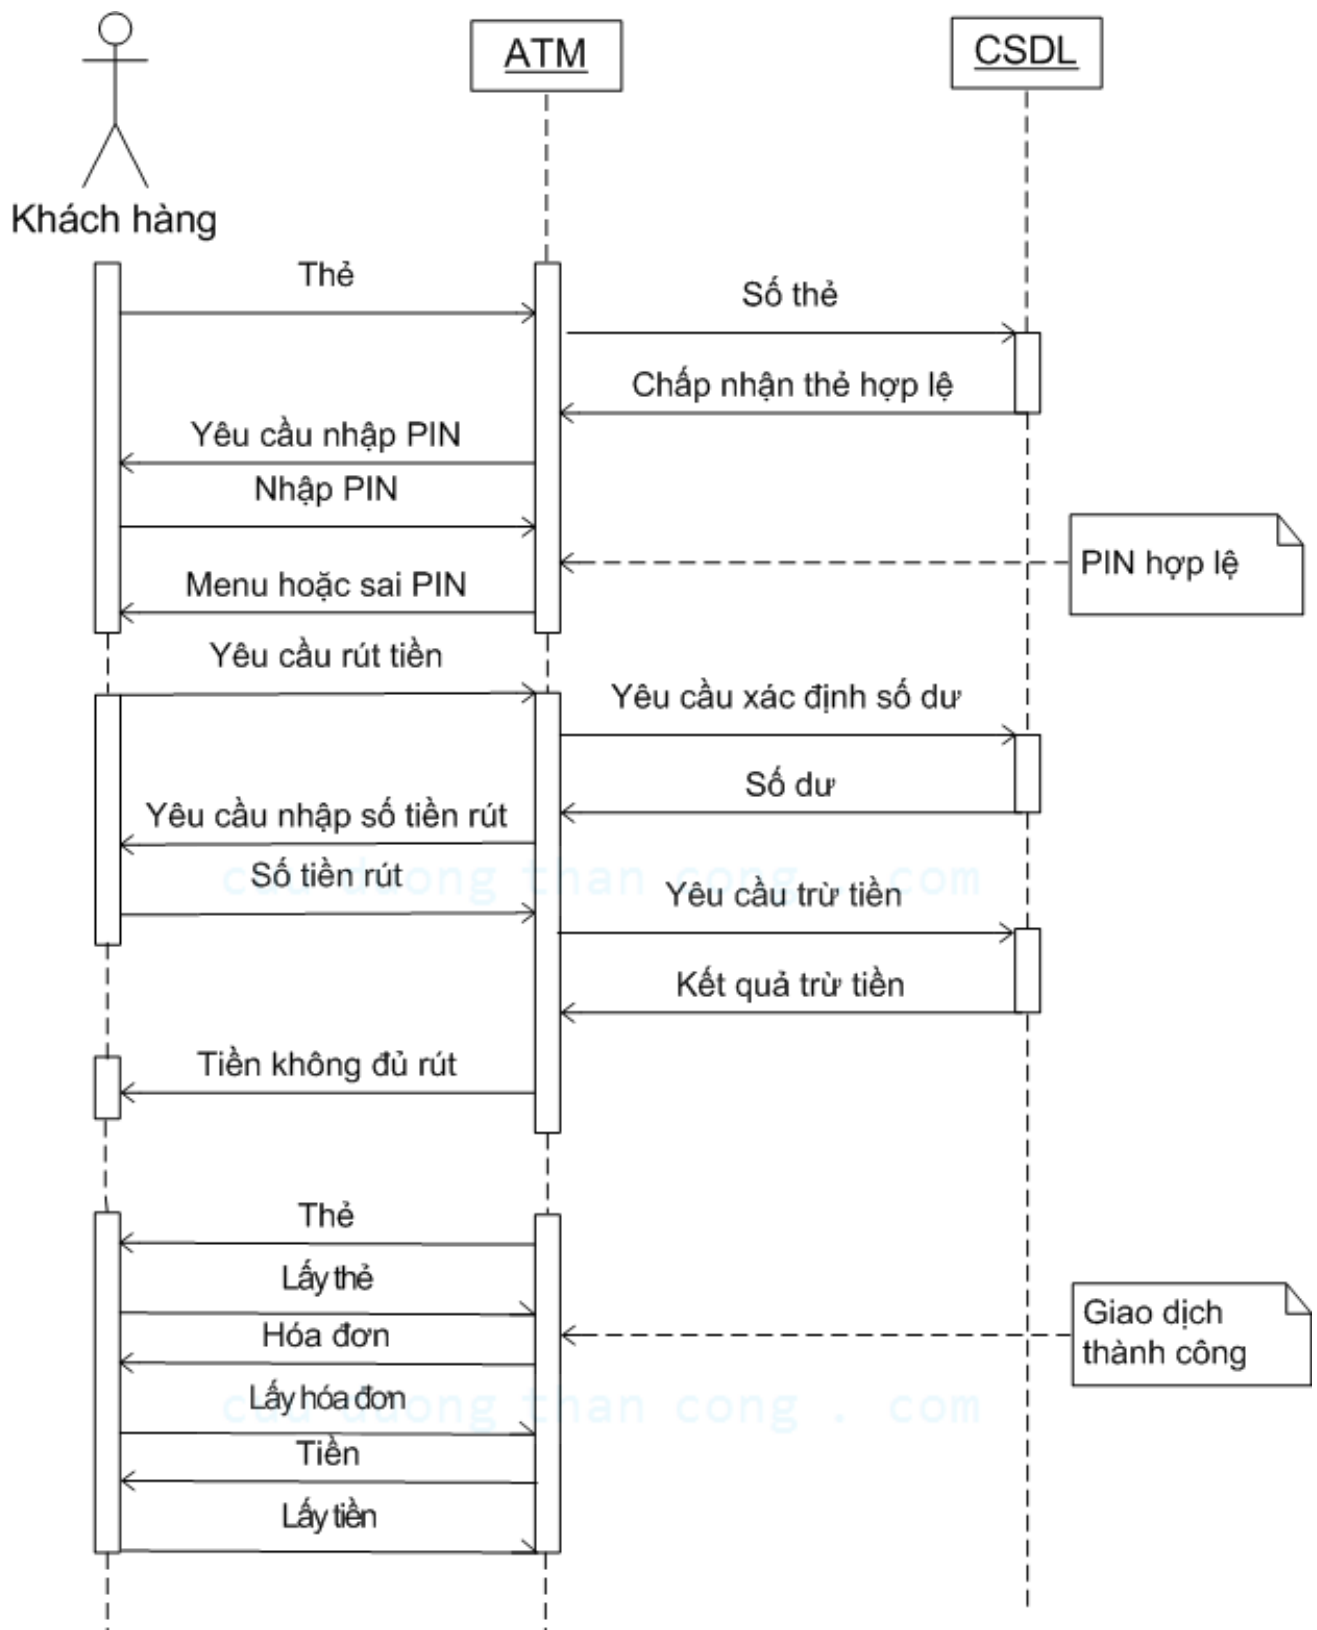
Khách hàng

ATM

CSDL

Thẻ

Số thẻ

Chấp nhận thẻ hợp lệ

Yêu cầu nhập PIN

Nhập PIN

PIN hợp lệ

Menu hoặc sai PIN

Yêu cầu rút tiền

Yêu cầu xác định số dư

Số dư

Yêu cầu nhập số tiền rút

Số tiền rút

cuu duong than cong . com

Yêu cầu trừ tiền

Kết quả trừ tiền

Tiền không đủ rút

Thẻ

Lấy thẻ

Hóa đơn

Giao dịch thành công

Lấy hóa đơn

cuu duong than cong . com

Tiền

Lấy tiền